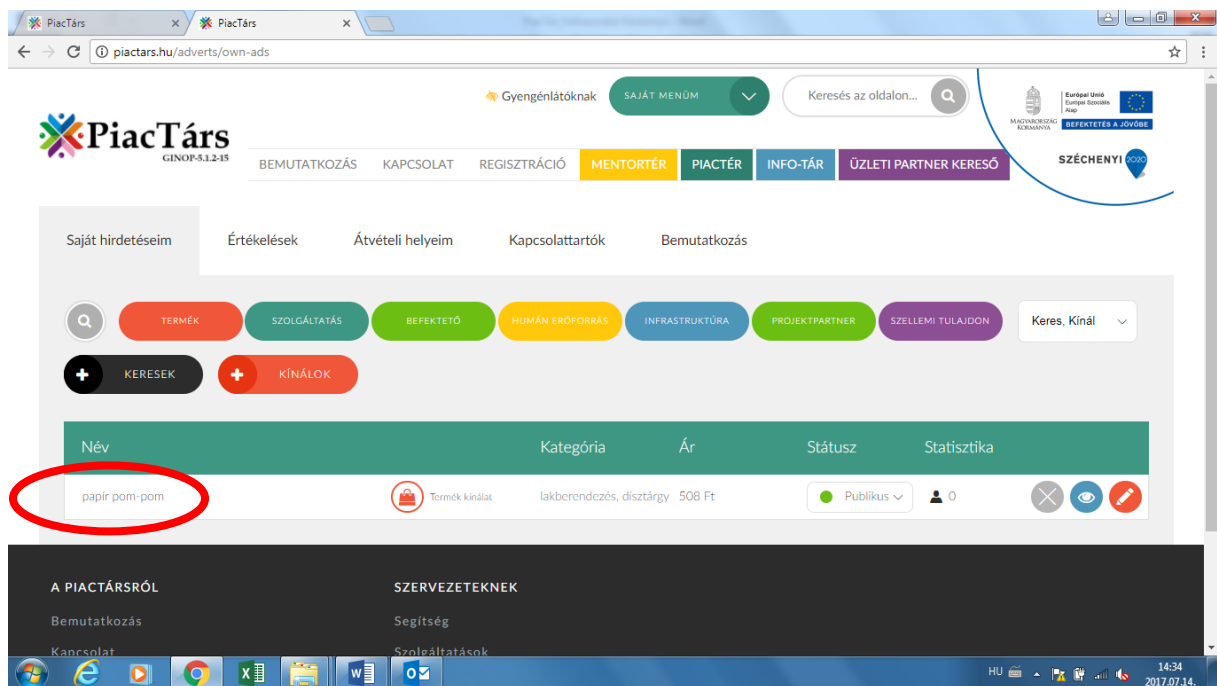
PiacTárs × PiacTárs ×

piactars.hu/adverts/own-ads

Gyengénlátóknak SAJÁT MENÜM Keresés az oldalon...

PiacTárs
GINOP-5.1.2-15

BEMUTATKOZÁS KAPCSOLAT REGISZTRÁCIÓ MENTORTÉR PIACTÉR INFO-TÁR ÜZLETI PARTNER KERESŐ

Európai Unió Európai Szociális Alap
MAGYARORSZÁG KORMÁNYA
BEFEKTETÉS A JÖVŐBE
SZÉCHENYI 2020

Saját hirdetéseim Értékelések Átvételi helyeim Kapcsolattartók Bemutatkozás

TERMÉK SZOLGÁLTATÁS BEFEKTETŐ HUMÁN ERŐFORRÁS INFRASTRUKTÚRA PROJEKTPARTNER SZELLEMI TULAJDON Keres, Kínál

KERESEK KÍNÁLOK

| Név | | Kategória | Ár | Státusz | Statisztika |
|---|---|---|---|---|---|
| papír pom-pom | Termék kínálat | lakberendezés, dísztárgy | 508 Ft | Publikus | 0 |

A PIACTÁRSRÓL
Bemutatkozás
Kapcsolat

SZERVEZETEKNEK
Segítség
Szolgáltatások

HU 14:34 2017.07.14.